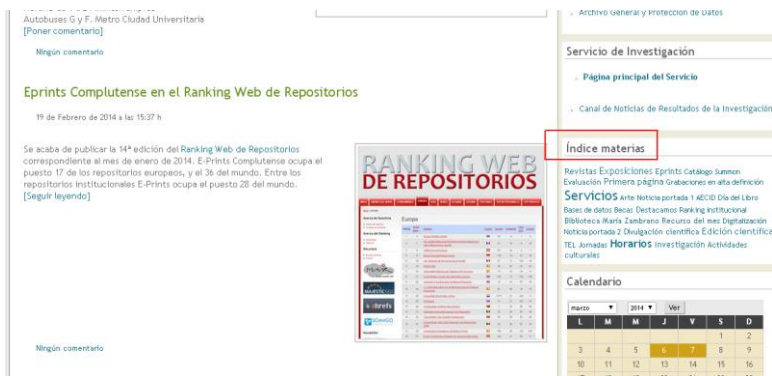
Autobuses G y F. Metro Ciudad Universitaria
[Poner comentario]

Ningún comentario

Eprints Complutense en el Ranking Web de Repositorios

19 de Febrero de 2014 a las 15:37 h

Se acaba de publicar la 14ª edición del Ranking Web de Repositorios correspondiente al mes de enero de 2014. E-Prints Complutense ocupa el puesto 17 de los repositorios europeos, y el 36 del mundo. Entre los repositorios institucionales E-Prints ocupa el puesto 28 del mundo.
[Seguir leyendo]

RANKING WEB DE REPOSITORIOS

Europa

Ningún comentario

Archivo General y Protección de Datos

Servicio de Investigación

Página principal del Servicio

Canal de Noticias de Resultados de la Investigación

Índice materias

Revistas Exposiciones Eprints Catálogo Summon Evaluación Primera página Grabaciones en alta definición Servicios Arte Noticia portada 1 AECID Día del Libro Bases de datos Becas Destacamos Ranking institucional Biblioteca María Zambrano Recurso del mes Digitalización Noticia portada 2 Divulgación científica Edición científica TEL Jornadas Horarios Investigación Actividades culturales

Calendario

| Marzo | 2014 | Ver | | | | |
|---|---|---|---|---|---|---|
| L | M | M | J | V | S | D |
| | | | | | 1 | 2 |
| 3 | 4 | 5 | 6 | 7 | 8 | 9 |
| 10 | 11 | 12 | 13 | 14 | 15 | 16 |